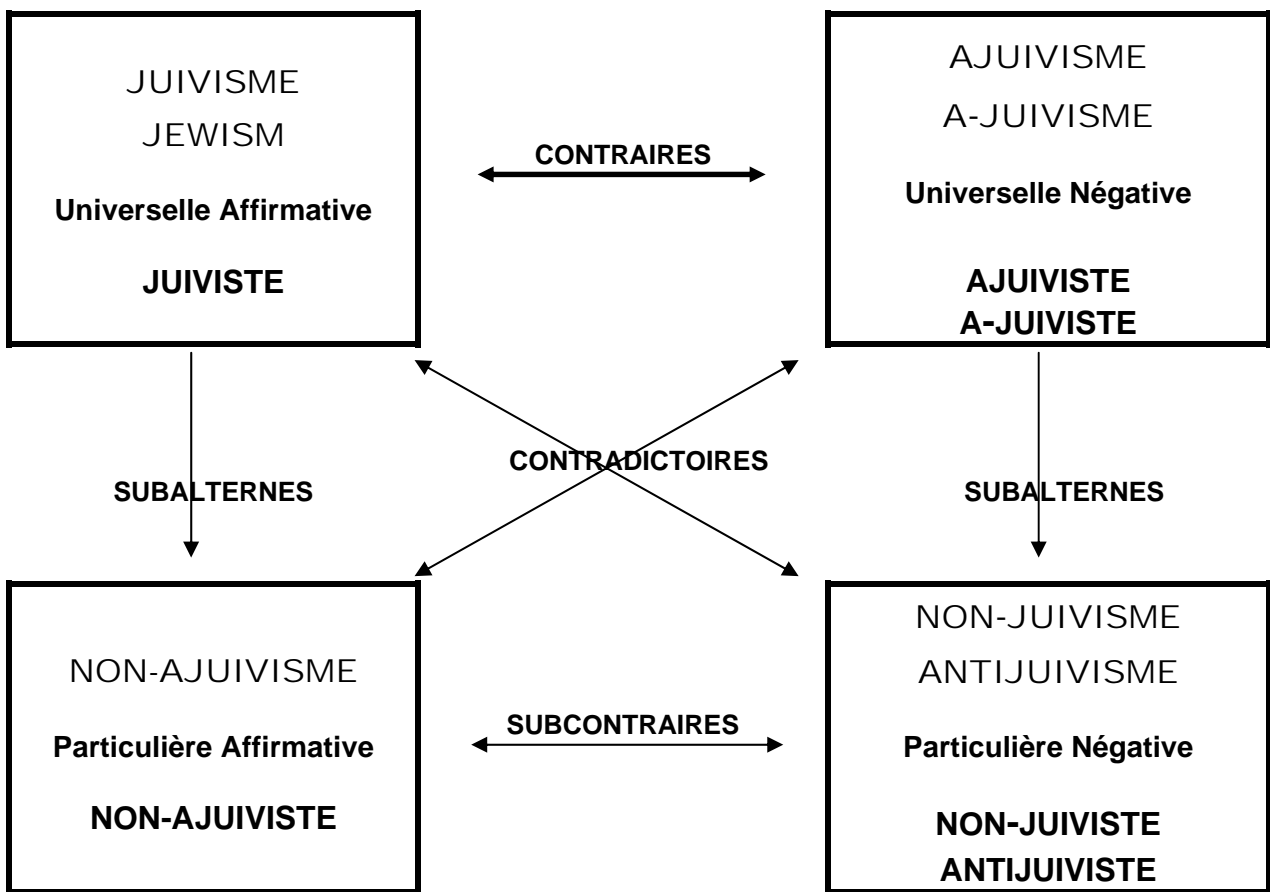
JUIVISME
JEWISM
Universelle Affirmative
JUIVISTE

CONTRAIRES

AJUIVISME
A-JUIVISME
Universelle Négative
AJUIVISTE
A-JUIVISTE

SUBALTERNES

CONTRADICTOIRES

SUBALTERNES

NON-AJUIVISME
Particulière Affirmative
NON-AJUIVISTE

SUBCONTRAIRES

NON-JUIVISME
ANTIJUIVISME
Particulière Négative
NON-JUIVISTE
ANTIJUIVISTE